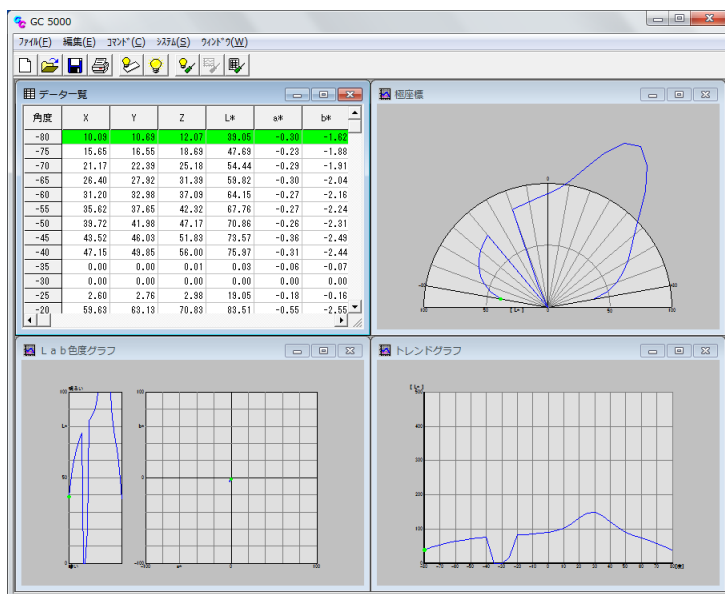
GC 5000

ﾌｧｲﾙ(F) 編集(E) ｺﾏﾝﾄﾞ(C) ｼｽﾃﾑ(S) ｳｨﾝﾄﾞｳ(W)

データ一覧

| 角度 | X | Y | Z | L* | a* | b* |
|---|---|---|---|---|---|---|
| -80 | 10.09 | 10.69 | 12.07 | 39.05 | -0.30 | -1.62 |
| -75 | 15.65 | 16.55 | 18.69 | 47.69 | -0.23 | -1.88 |
| -70 | 21.17 | 22.39 | 25.18 | 54.44 | -0.29 | -1.91 |
| -65 | 26.40 | 27.92 | 31.39 | 59.82 | -0.30 | -2.04 |
| -60 | 31.20 | 32.98 | 37.09 | 64.15 | -0.27 | -2.16 |
| -55 | 35.62 | 37.65 | 42.32 | 67.76 | -0.27 | -2.24 |
| -50 | 39.72 | 41.98 | 47.17 | 70.86 | -0.26 | -2.31 |
| -45 | 43.52 | 46.03 | 51.83 | 73.57 | -0.36 | -2.49 |
| -40 | 47.15 | 49.85 | 56.00 | 75.97 | -0.31 | -2.41 |
| -35 | 0.00 | 0.00 | 0.01 | 0.03 | -0.06 | -0.07 |
| -30 | 0.00 | 0.00 | 0.00 | 0.00 | 0.00 | 0.00 |
| -25 | 2.60 | 2.76 | 2.98 | 19.05 | -0.18 | -0.16 |
| -20 | 59.63 | 63.13 | 70.83 | 83.51 | -0.55 | -2.55 |

極座標

0 -80 80 100 50 0 50 100 [L*]

Lab色度グラフ

L* b* a* 100 50 0 -100 0 100

トレンドグラフ

[L*] 500 400 300 200 100 0 -80 -70 -60 -50 -40 -30 -20 -10 0 10 20 30 40 50 60 70 80 [角度]